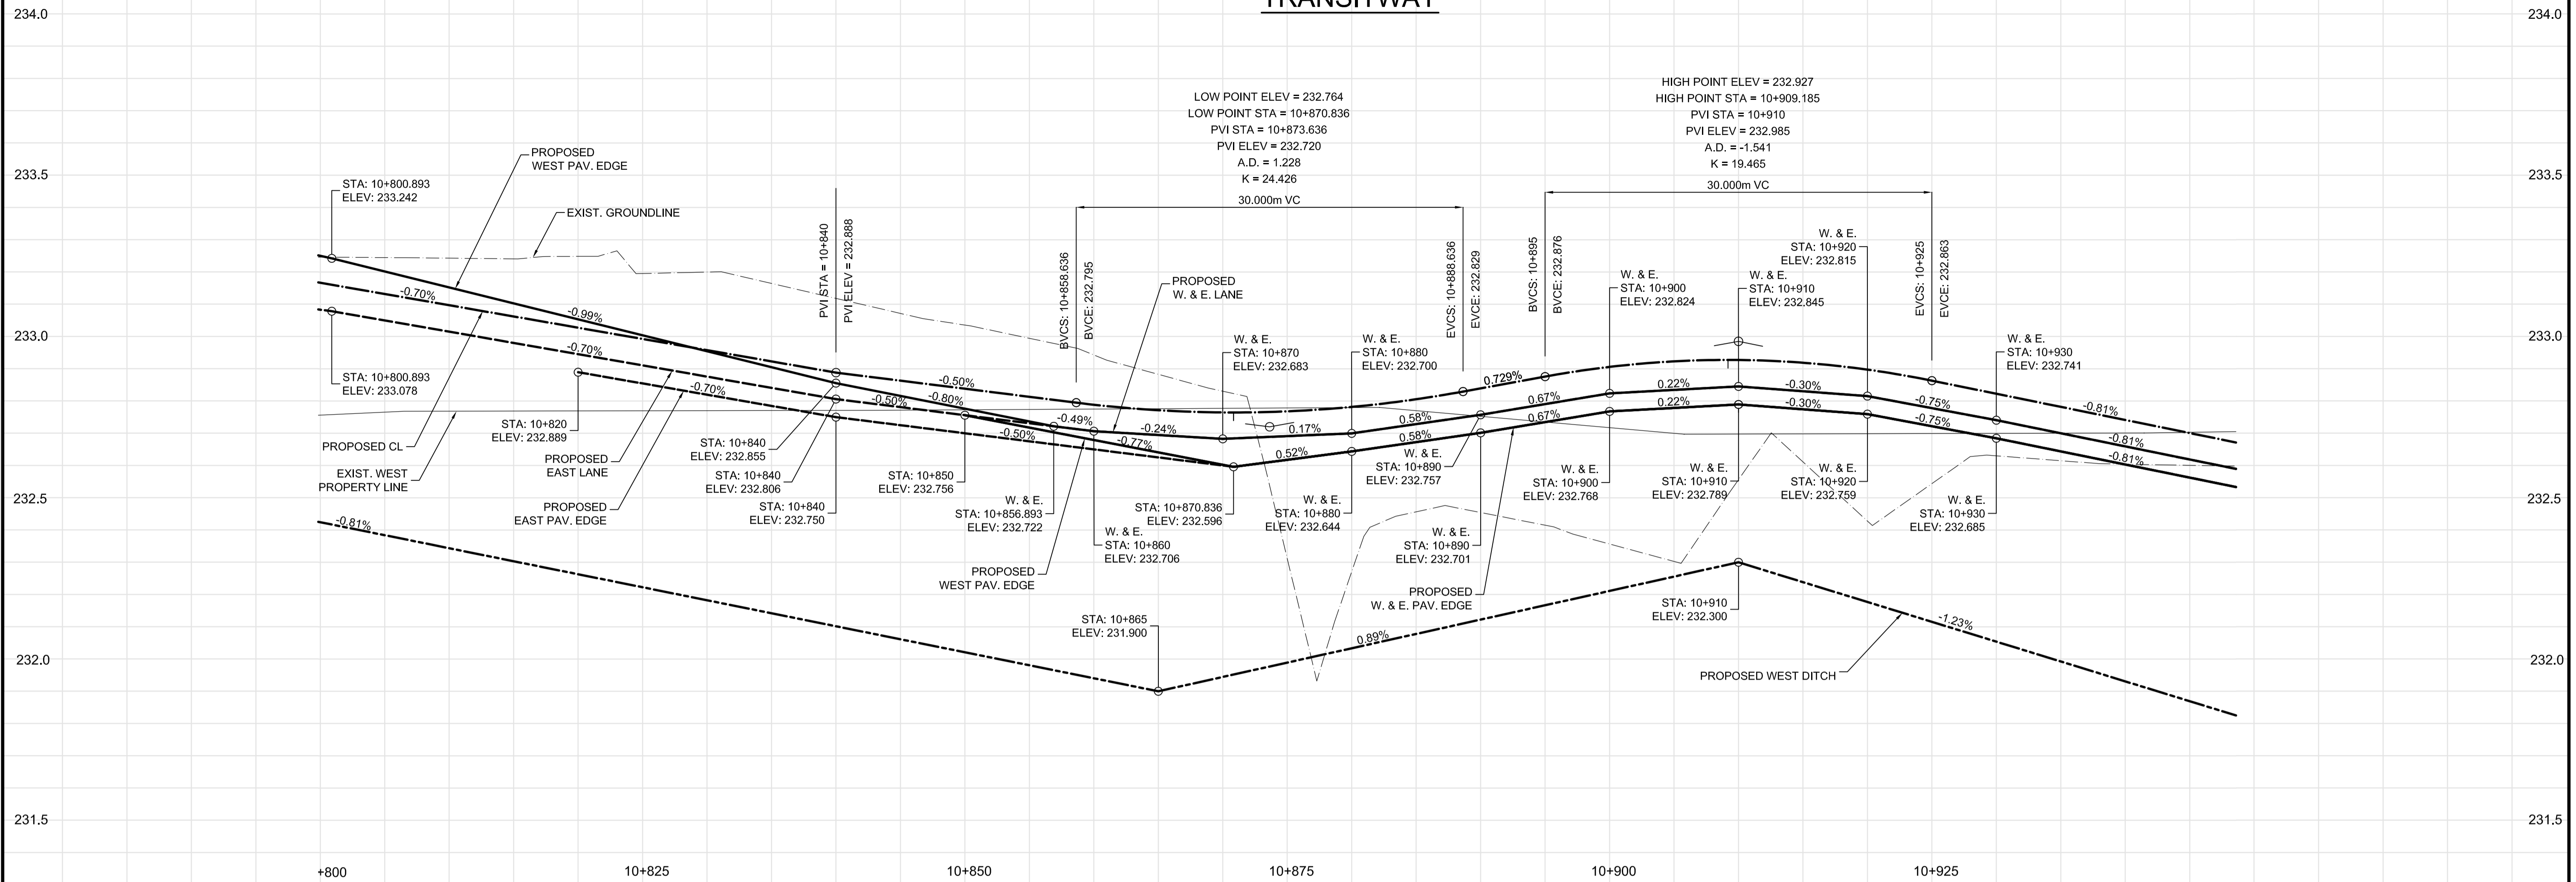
TRANSITWAY

234.0
234.0

HIGH POINT ELEV = 232.927
HIGH POINT STA = 10+909.185
PVI STA = 10+910
PVI ELEV = 232.985
A.D. = -1.541
K = 19.465

LOW POINT ELEV = 232.764
LOW POINT STA = 10+870.836
PVI STA = 10+873.636
PVI ELEV = 232.720
A.D. = 1.228
K = 24.426

233.5
233.5

PROPOSED WEST PAV. EDGE

STA: 10+800.893
ELEV: 233.242

EXIST. GROUNDLINE

30.000m VC

30.000m VC

PVI STA = 10+840
PVI ELEV = 232.888

BVCS: 10+858.636
BVCE: 232.795

PROPOSED W. & E. LANE

EVCS: 10+888.636
EVCE: 232.829

BVCS: 10+895
BVCE: 232.876

W. & E.
STA: 10+920
ELEV: 232.815

W. & E.
STA: 10+900
ELEV: 232.824

W. & E.
STA: 10+910
ELEV: 232.845

EVCS: 10+925
EVCE: 232.863

-0.70%
-0.99%
-0.70%

233.0
233.0

W. & E.
STA: 10+870
ELEV: 232.683

W. & E.
STA: 10+880
ELEV: 232.700

W. & E.
STA: 10+930
ELEV: 232.741

STA: 10+800.893
ELEV: 233.078

-0.50%
0.729%
0.22%
-0.30%
-0.70%
-0.80%
-0.50%
0.67%
0.22%
-0.30%
-0.75%
-0.81%

STA: 10+820
ELEV: 232.889

-0.49%
-0.24%
0.17%
0.58%
0.67%
-0.75%
-0.50%
-0.77%
0.58%
-0.81%

PROPOSED CL

STA: 10+840
ELEV: 232.855

0.52%

W. & E.
STA: 10+890
ELEV: 232.757

-0.81%

PROPOSED EAST LANE

EXIST. WEST PROPERTY LINE

STA: 10+840
ELEV: 232.806

STA: 10+850
ELEV: 232.756

W. & E.
STA: 10+900
ELEV: 232.768

W. & E.
STA: 10+910
ELEV: 232.789

W. & E.
STA: 10+920
ELEV: 232.759

232.5
232.5

PROPOSED EAST PAV. EDGE

STA: 10+840
ELEV: 232.750

W. & E.
STA: 10+856.893
ELEV: 232.722

STA: 10+870.836
ELEV: 232.596

W. & E.
STA: 10+880
ELEV: 232.644

W. & E.
STA: 10+930
ELEV: 232.685

-0.81%

W. & E.
STA: 10+860
ELEV: 232.706

W. & E.
STA: 10+890
ELEV: 232.701

PROPOSED WEST PAV. EDGE

PROPOSED W. & E. PAV. EDGE

STA: 10+910
ELEV: 232.300

STA: 10+865
ELEV: 231.900

0.89%

-1.23%

232.0
232.0

PROPOSED WEST DITCH

231.5
231.5

+800
10+825
10+850
10+875
10+900
10+925